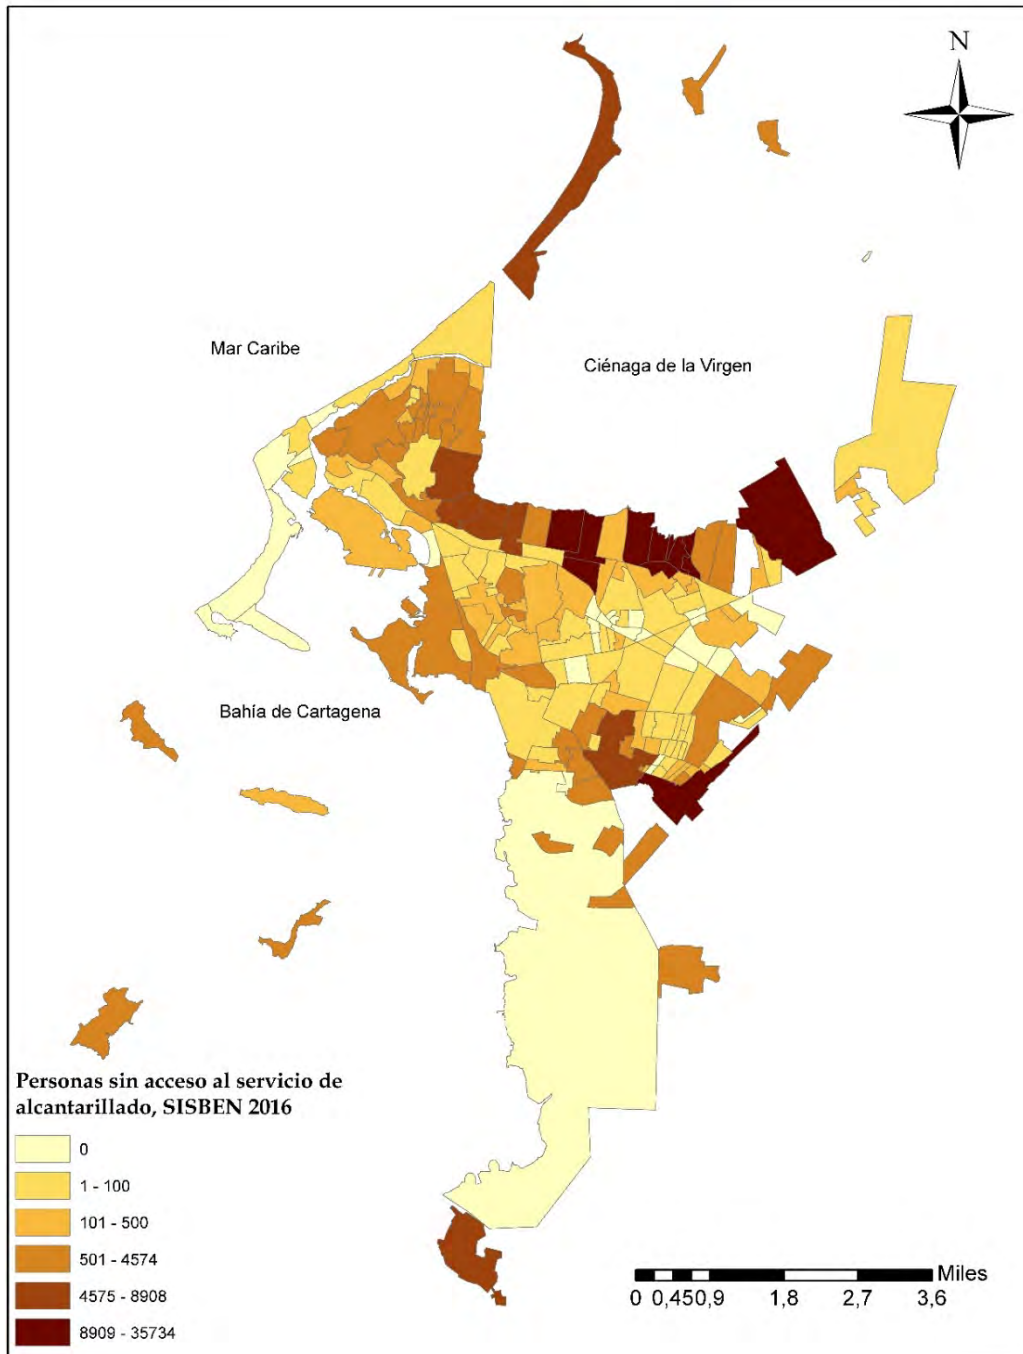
N

Mar Caribe

Ciénaga de la Virgen

Bahía de Cartagena

Personas sin acceso al servicio de alcantarillado, SISBEN 2016

0
1 - 100
101 - 500
501 - 4574
4575 - 8908
8909 - 35734

Miles
0 0,450,9 1,8 2,7 3,6